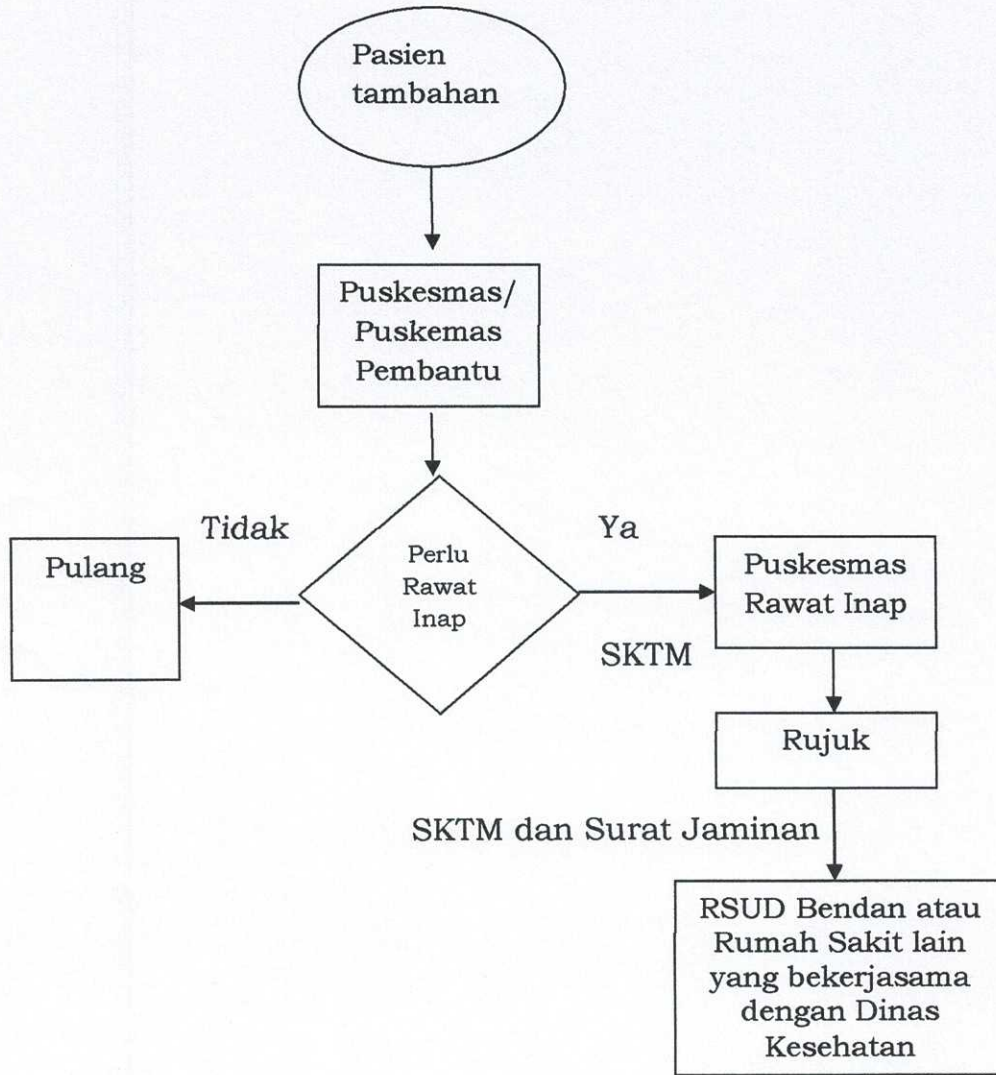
Pasien tambahan

Puskesmas/ Puskemas Pembantu

Tidak

Perlu Rawat Inap

Ya

Pulang

Puskesmas Rawat Inap

SKTM

Rujuk

SKTM dan Surat Jaminan

RSUD Bendan atau Rumah Sakit lain yang bekerjasama dengan Dinas Kesehatan